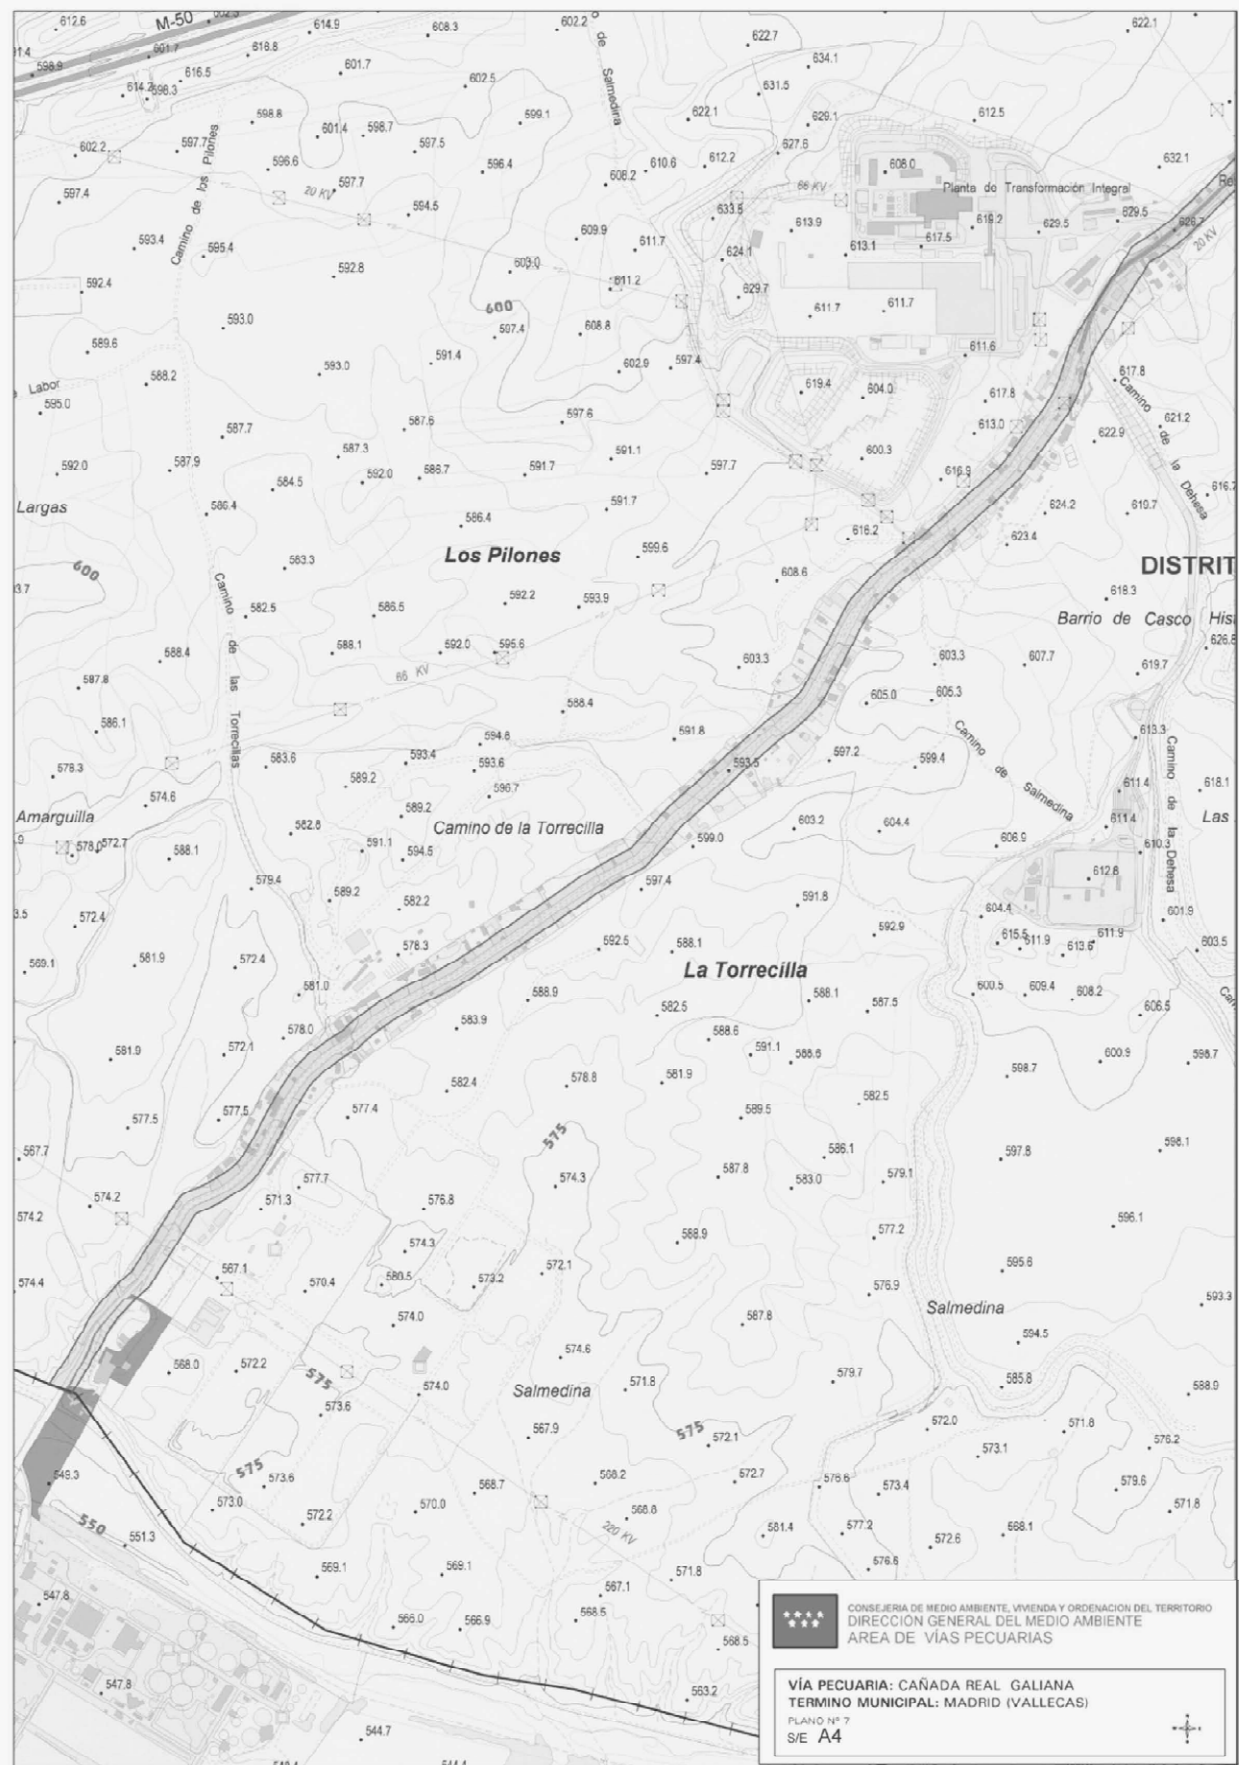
M-50

Camino de Salmedina

Planta de Transformación Integral

Camino de los Pilones

Labor

Largas

Los Pilones

Camino de las Torrecillas

Camino de la Dehesa

DISTRIT

Barrio de Casco His

Camino de Salmedina

Amarguilla

Camino de la Torrecilla

Camino de la Dehesa

Las

La Torrecilla

Salmedina

Salmedina

600

600

575

575

575

575

550

66 KV

20 KV

66 KV

20 KV

220 KV

CONSEJERIA DE MEDIO AMBIENTE, VIVIENDA Y ORDENACION DEL TERRITORIO
DIRECCIÓN GENERAL DEL MEDIO AMBIENTE
AREA DE VÍAS PECUARIAS

VÍA PECUARIA: CAÑADA REAL GALIANA
TERMINO MUNICIPAL: MADRID (VALLECAS)
PLANO Nº 7
S/E A4